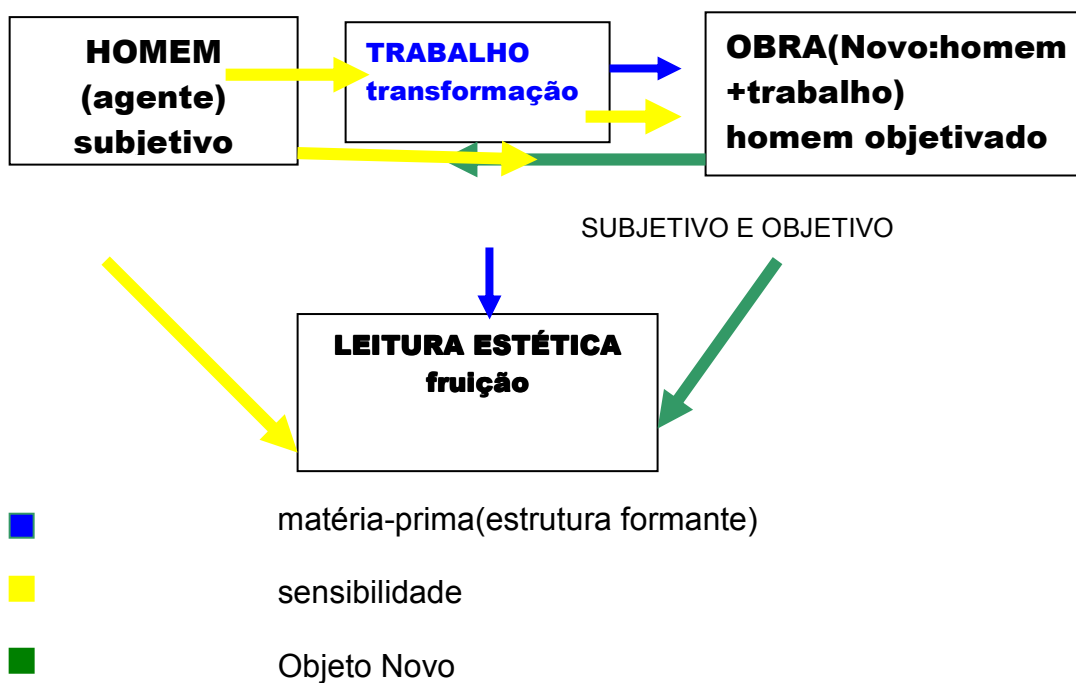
HOMEM (agente) subjetivo

TRABALHO transformação

OBRA(Novo:homem +trabalho) homem objetivado

SUBJETIVO E OBJETIVO

LEITURA ESTÉTICA fruição

matéria-prima(estrutura formante)

sensibilidade

Objeto Novo